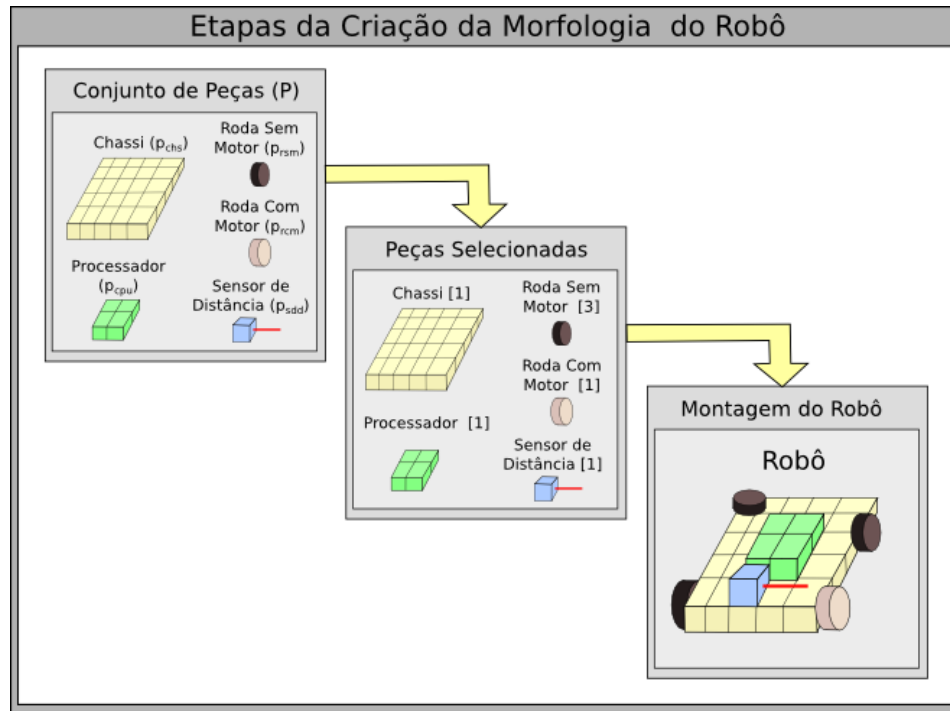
Etapas da Criação da Morfologia do Robô

Conjunto de Peças (P)

Chassi ($p_{chs}$)

Roda Sem Motor ($p_{rsm}$)

Roda Com Motor ($p_{rcm}$)

Processador ($p_{cpu}$)

Sensor de Distância ($p_{sdd}$)

Peças Selecionadas

Chassi [1]

Roda Sem Motor [3]

Roda Com Motor [1]

Processador [1]

Sensor de Distância [1]

Montagem do Robô

Robô